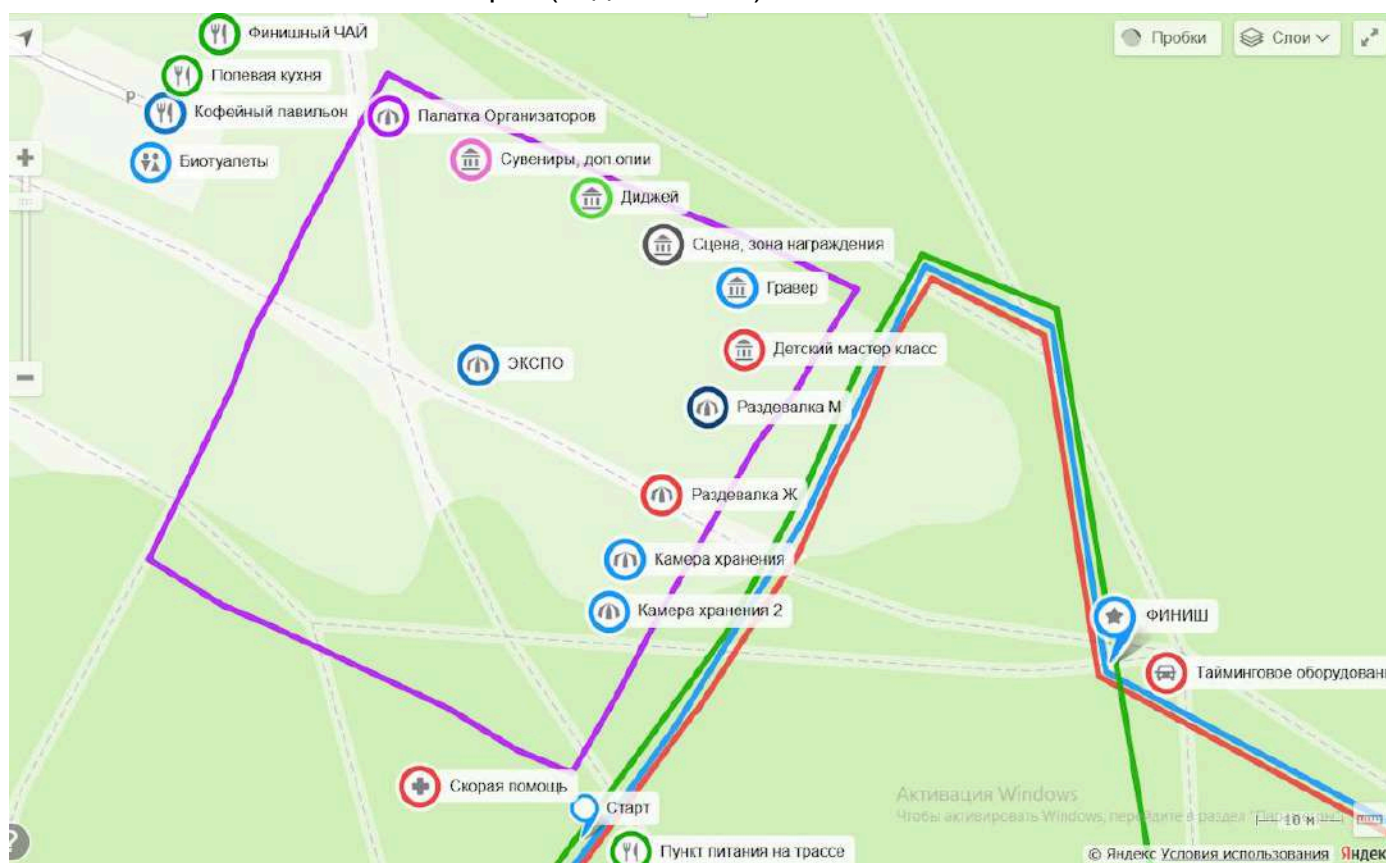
Финишный ЧАЙ
Полевая кухня
Кофейный павильон
Биотуалеты
Палатка Организаторов
Сувениры, доп.опции
Диджей
Сцена, зона награждения
Гравер
Детский мастер класс
ЭКСПО
Раздевалка М
Раздевалка Ж
Камера хранения
Камера хранения 2
ФИНИШ
Тайминговое оборудован
Скорая помощь
Старт
Пункт питания на трассе
Пробки
Слои
Активация Windows
Чтобы активировать Windows, перейдите в раздел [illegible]
10 м
© Яндекс Условия использования Яндек